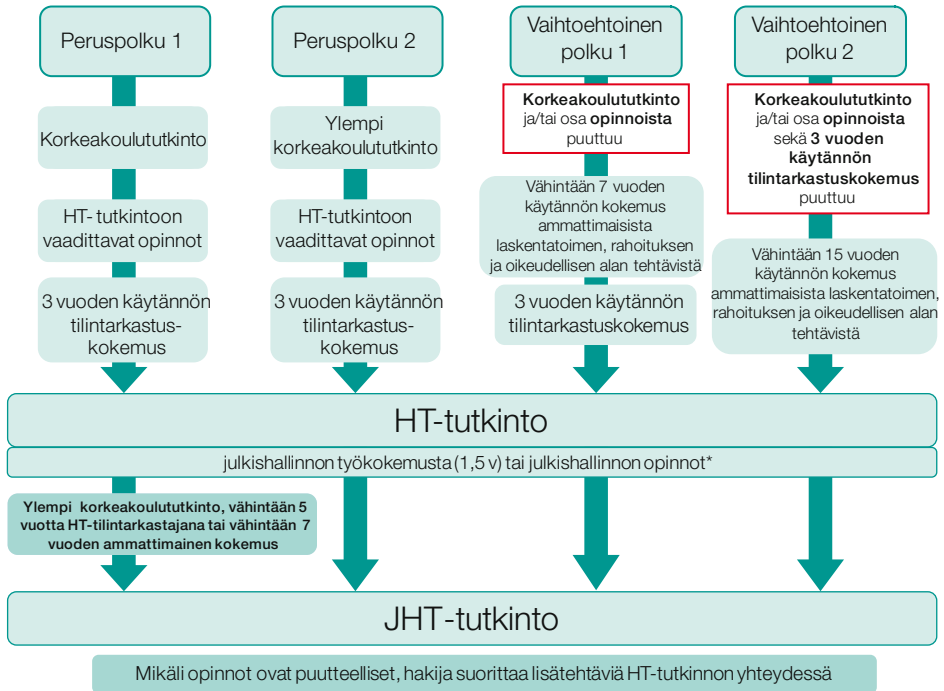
Peruspolku 1

Korkeakoulututkinto

HT- tutkintoon vaadittavat opinnot

3 vuoden käytännön tilintarkastuskokemus

Peruspolku 2

Ylempi korkeakoulututkinto

HT-tutkintoon vaadittavat opinnot

3 vuoden käytännön tilintarkastuskokemus

Vaihtoehtoinen polku 1

**Korkeakoulututkinto** ja/tai osa **opinnoista** puuttuu

Vähintään 7 vuoden käytännön kokemus ammattimaisista laskentatoimen, rahoituksen ja oikeudellisen alan tehtävistä

3 vuoden käytännön tilintarkastuskokemus

Vaihtoehtoinen polku 2

**Korkeakoulututkinto** ja/tai osa **opinnoista** sekä **3 vuoden käytännön tilintarkastuskokemus** puuttuu

Vähintään 15 vuoden käytännön kokemus ammattimaisista laskentatoimen, rahoituksen ja oikeudellisen alan tehtävistä

HT-tutkinto

julkishallinnon työkokemusta (1,5 v) tai julkishallinnon opinnot*

**Ylempi korkeakoulututkinto, vähintään 5 vuotta HT-tilintarkastajana tai vähintään 7 vuoden ammattimainen kokemus**

JHT-tutkinto

Mikäli opinnot ovat puutteelliset, hakija suorittaa lisätehtäviä HT-tutkinnon yhteydessä